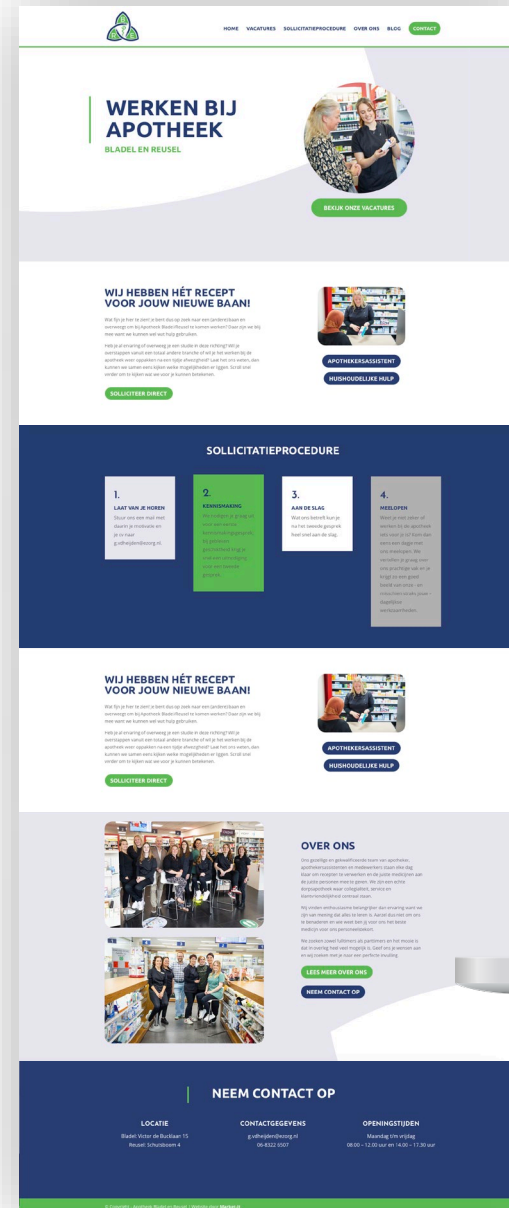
HOME VACATURES SOLLICITATIEPROCEDURE OVER ONS BLOG CONTACT

WERKEN BIJ APOTHEEK

BLADEL EN REUSEL

BEKIJK ONZE VACATURES

WIJ HEBBEN HÉT RECEPT VOOR JOUW NIEUWE BAAN!

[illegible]

SOLLICITEER DIRECT

APOTHEKERSASSISTENT

HUISHOUDELIJKE HULP

SOLLICITATIEPROCEDURE

1.
LAAT VAN JE HOREN
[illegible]

2.
KENNISMAKING
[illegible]

3.
AAN DE SLAG
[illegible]

4.
MEELOPEN
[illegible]

WIJ HEBBEN HÉT RECEPT VOOR JOUW NIEUWE BAAN!

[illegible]

SOLLICITEER DIRECT

APOTHEKERSASSISTENT

HUISHOUDELIJKE HULP

OVER ONS

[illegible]

LEES MEER OVER ONS

NEEM CONTACT OP

NEEM CONTACT OP

LOCATIE
Bladel: Victor de Bucklaan 15
Reusel: Schutsboom 4

CONTACTGEGEVENS
g.vdheijden@ezorg.nl
06-8322 5507

OPENINGSTIJDEN
Maandag t/m vrijdag
08.00 – 12.00 uur en 14.00 – 17.30 uur

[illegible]